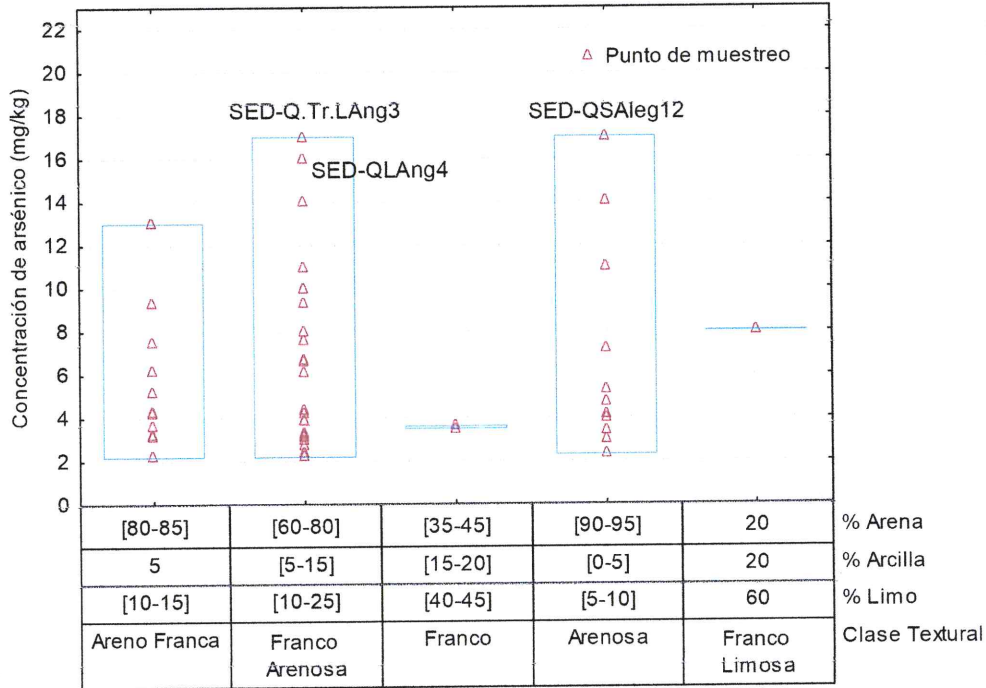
Concentración de arsénico (mg/kg)

22
20
18
16
14
12
10
8
6
4
2
0

△ Punto de muestreo

SED-Q.Tr.LAng3

SED-QLAng4

SED-QSAleg12

| [80-85] | [60-80] | [35-45] | [90-95] | 20 | % Arena |
|---|---|---|---|---|---|
| 5 | [5-15] | [15-20] | [0-5] | 20 | % Arcilla |
| [10-15] | [10-25] | [40-45] | [5-10] | 60 | % Limo |
| Areno Franca | Franco Arenosa | Franco | Arenosa | Franco Limosa | Clase Textural |